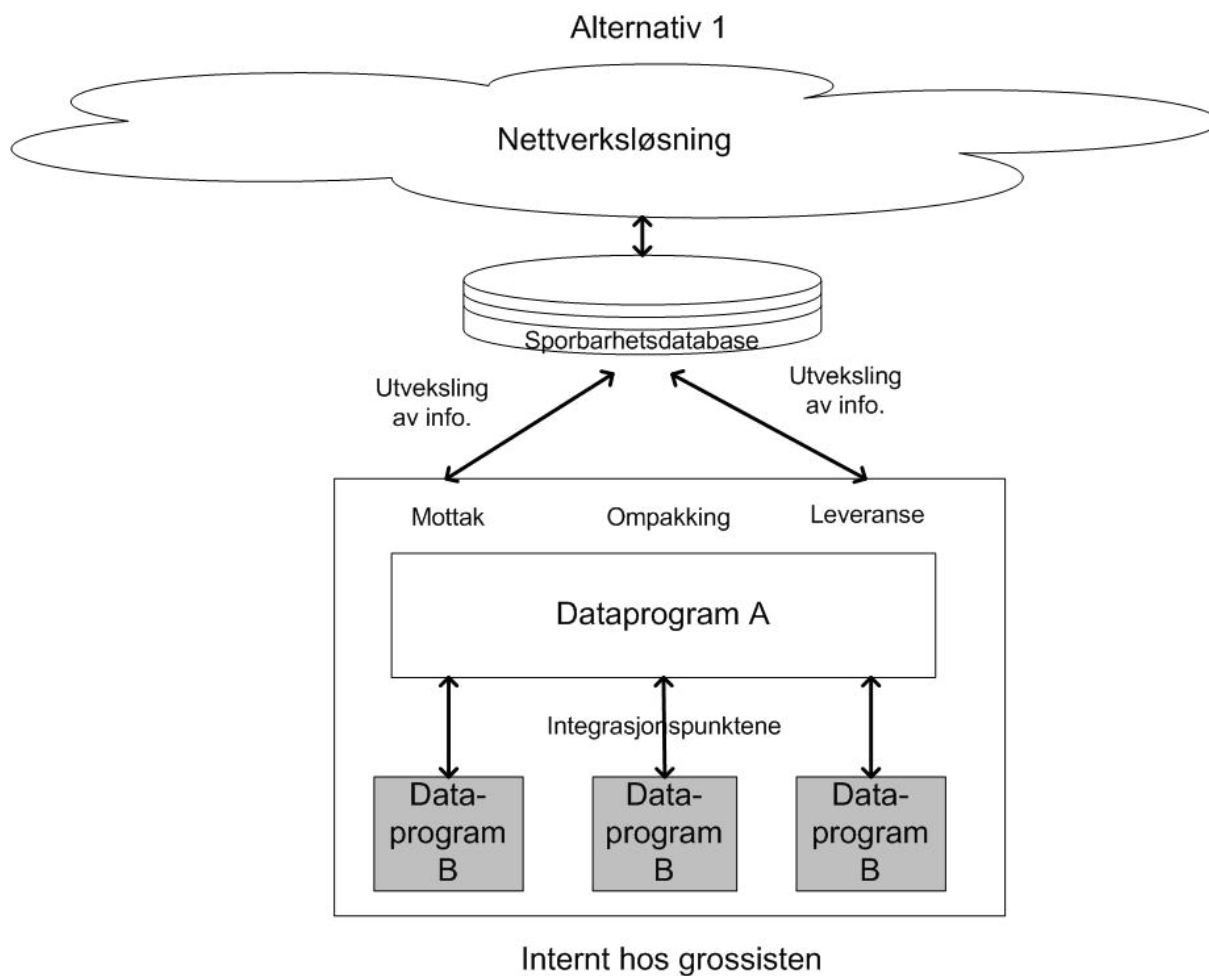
Alternativ 1

Nettverksløsning

Sporbarhetsdatabase

Utveksling av info.

Utveksling av info.

Mottak

Ompakking

Leveranse

Dataprogram A

Integrasjonspunktene

Data-program B

Data-program B

Data-program B

Internt hos grossisten